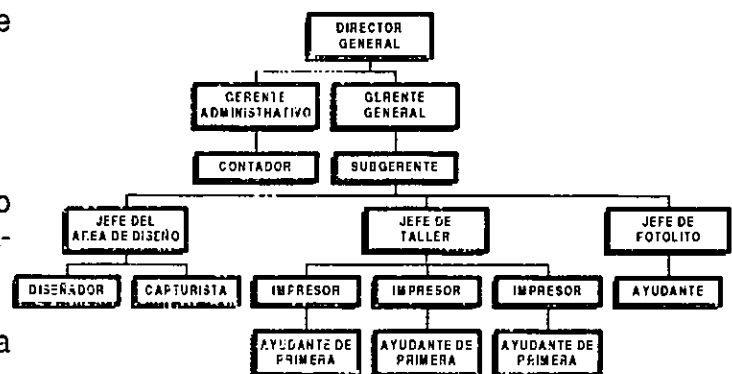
e

o

-

a

DIRECTOR GENERAL

CERENTE ADMINISTHATIVO

GLRENTE GENERAL

CONTADOR

SUBGERENTE

JEFE DEL AREA DE DISEÑO

JEFE DE TALLER

JEFE DE FOTOLITO

DISEÑADOR

CAPTURISTA

IMPRESOR

IMPRESOR

IMPRESOR

AYUDANTE

AYUDANTE DE PRIMERA

AYUDANTE DE PRIMERA

AYUDANTE DE PRIMERA